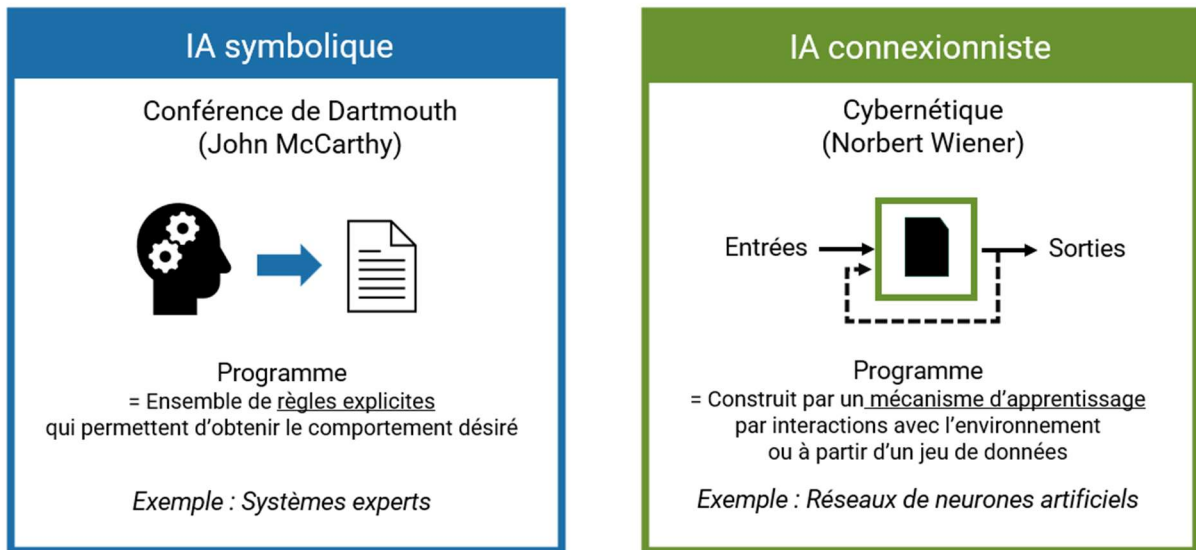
IA symbolique

Conférence de Dartmouth
(John McCarthy)

Programme
= Ensemble de règles explicites
qui permettent d'obtenir le comportement désiré

Exemple : Systèmes experts

IA connexionniste

Cybernétique
(Norbert Wiener)

Entrées

Sorties

Programme
= Construit par un mécanisme d'apprentissage
par interactions avec l'environnement
ou à partir d'un jeu de données

Exemple : Réseaux de neurones artificiels